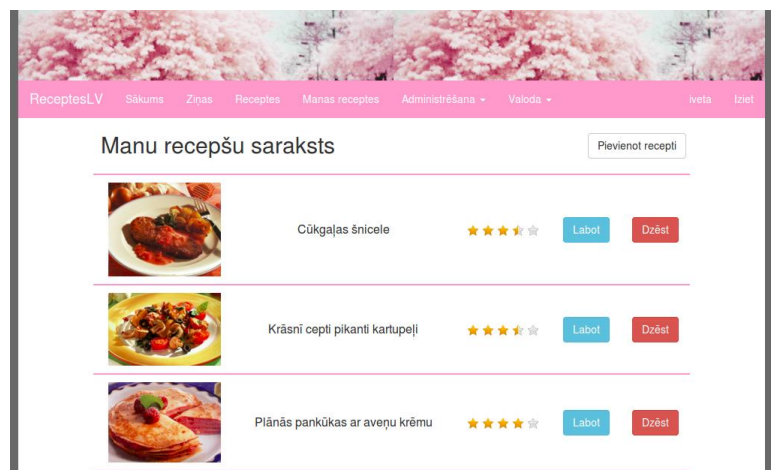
ReceptesLV Sākums Ziņas Receptes Manas receptes Administrēšana Valoda Iveta Iziet

Manu recepšu saraksts

Pievienot recepti

Cūkgaļas šnicele

Labot

Dzēst

Krāsnī cepti pikanti kartupeļi

Labot

Dzēst

Plānās pankūkas ar aveņu krēmu

Labot

Dzēst